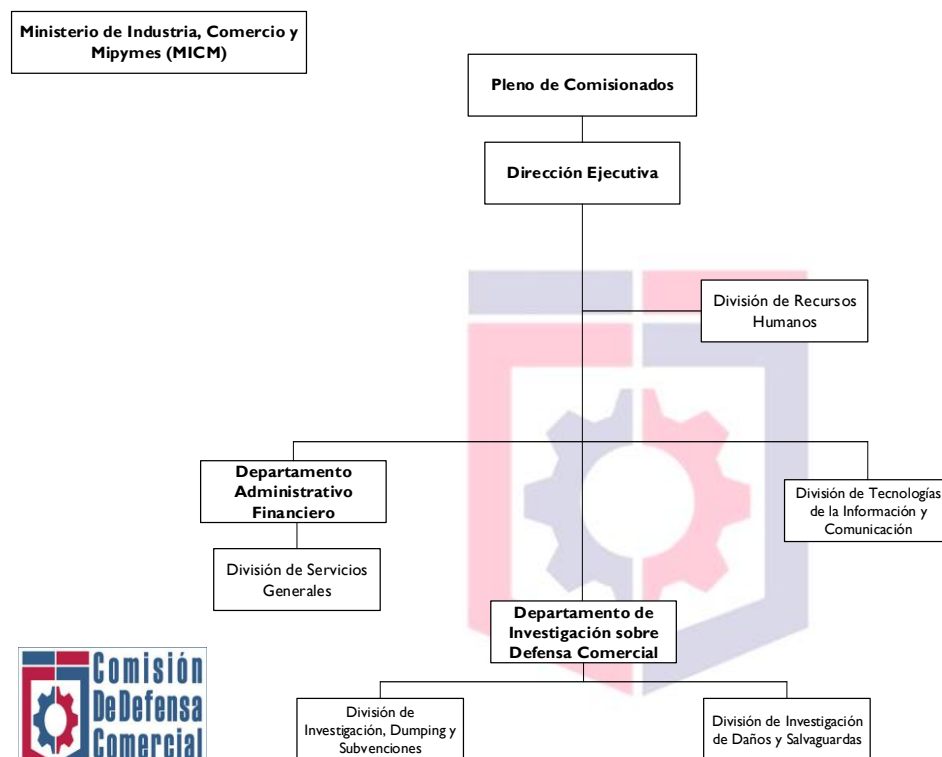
Ministerio de Industria, Comercio y Mipymes (MICM)

Pleno de Comisionados

Dirección Ejecutiva

División de Recursos Humanos

Departamento Administrativo Financiero

División de Tecnologías de la Información y Comunicación

División de Servicios Generales

Departamento de Investigación sobre Defensa Comercial

Comisión De Defensa Comercial

División de Investigación, Dumping y Subvenciones

División de Investigación de Daños y Salvaguardas